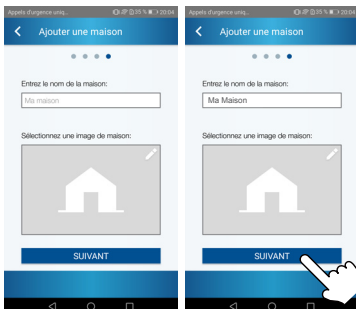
Appels d'urgence uniq... 35 % 20:04

Ajouter une maison

Entrez le nom de la maison:

Ma maison

Sélectionnez une image de maison:

SUIVANT

Appels d'urgence uniq... 35 % 20:04

Ajouter une maison

Entrez le nom de la maison:

Ma Maison

Sélectionnez une image de maison:

SUIVANT